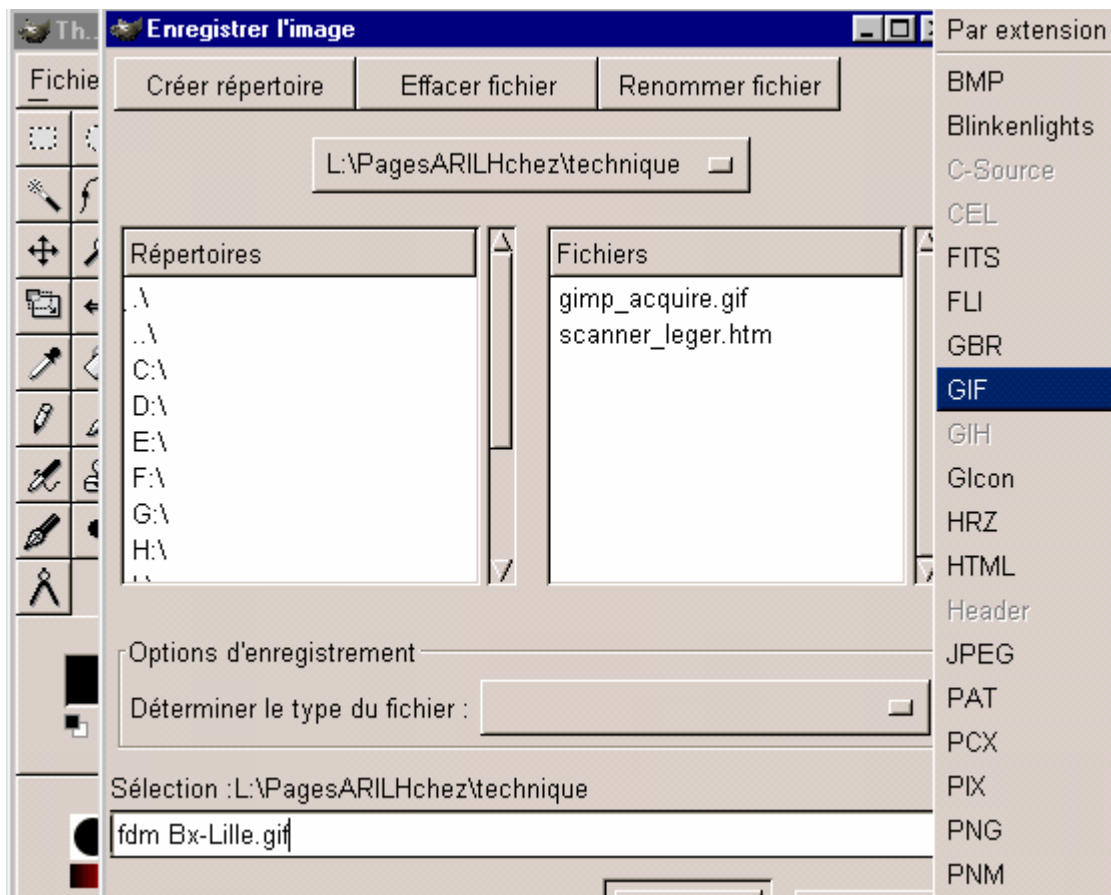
Th.
Fichie
Enregistrer l'image
Créer répertoire
Effacer fichier
Renommer fichier
L:\PagesARILHchez\technique
Répertoires
.\
..\
C:\
D:\
E:\
F:\
G:\
H:\
Fichiers
gimp_acquire.gif
scanner_leger.htm
Options d'enregistrement
Déterminer le type du fichier :
Sélection :L:\PagesARILHchez\technique
fdm Bx-Lille.gif
Par extension
BMP
Blinkenlights
C-Source
CEL
FITS
FLI
GBR
GIF
GIH
GIcon
HRZ
HTML
Header
JPEG
PAT
PCX
PIX
PNG
PNM